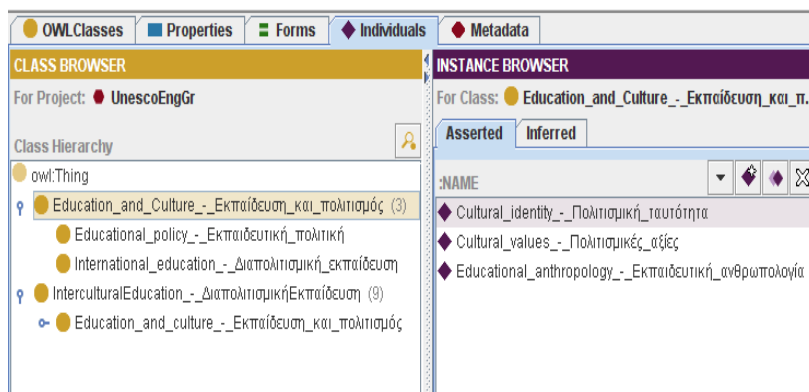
OWLClasses | Properties | Forms | Individuals | Metadata

CLASS BROWSER

For Project: UnescoEngGr

Class Hierarchy

owl:Thing

Education_and_Culture_-_Εκπαίδευση_και_πολιτισμός (3)

Educational_policy_-_Εκπαιδευτική_πολιτική

International_education_-_Διαπολιτισμική_εκπαίδευση

InterculturalEducation_-_ΔιαπολιτισμικήΕκπαίδευση (9)

Education_and_culture_-_Εκπαίδευση_και_πολιτισμός

INSTANCE BROWSER

For Class: Education_and_Culture_-_Εκπαίδευση_και_π.

Asserted | Inferred

:NAME

Cultural_identity_-_Πολιτισμική_ταυτότητα

Cultural_values_-_Πολιτισμικές_αξίες

Educational_anthropology_-_Εκπαιδευτική_ανθρωπολογία